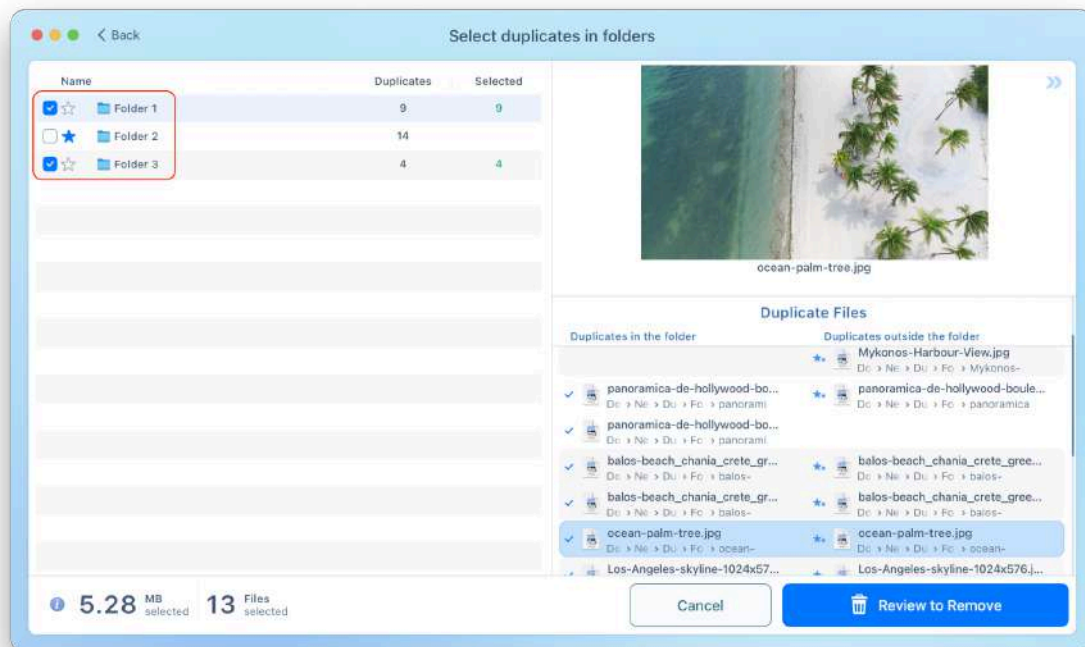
< Back

Select duplicates in folders

| Name | Duplicates | Selected |
|---|---|---|
| Folder 1 | 9 | 9 |
| Folder 2 | 14 | |
| Folder 3 | 4 | 4 |

ocean-palm-tree.jpg

Duplicate Files

Duplicates in the folder

Duplicates outside the folder

Mykonos-Harbour-View.jpg
Dc › Ne › Du › Fc › Mykonos-

panoramica-de-hollywood-bo...
Dc › Ne › Du › Fc › panorami

panoramica-de-hollywood-boule...
Dc › Ne › Du › Fc › panoramica

panoramica-de-hollywood-bo...
Dc › Ne › Du › Fc › panorami

balos-beach_chania_crete_gr...
Dc › Ne › Du › Fc › balos-

balos-beach_chania_crete_gree...
Dc › Ne › Du › Fc › balos-

balos-beach_chania_crete_gr...
Dc › Ne › Du › Fc › balos-

balos-beach_chania_crete_gree...
Dc › Ne › Du › Fc › balos-

ocean-palm-tree.jpg
Dc › Ne › Du › Fc › ocean-

ocean-palm-tree.jpg
Dc › Ne › Du › Fc › ocean-

Los-Angeles-skyline-1024x57...

Los-Angeles-skyline-1024x576.j...

5.28 MB selected 13 Files selected

Cancel

Review to Remove